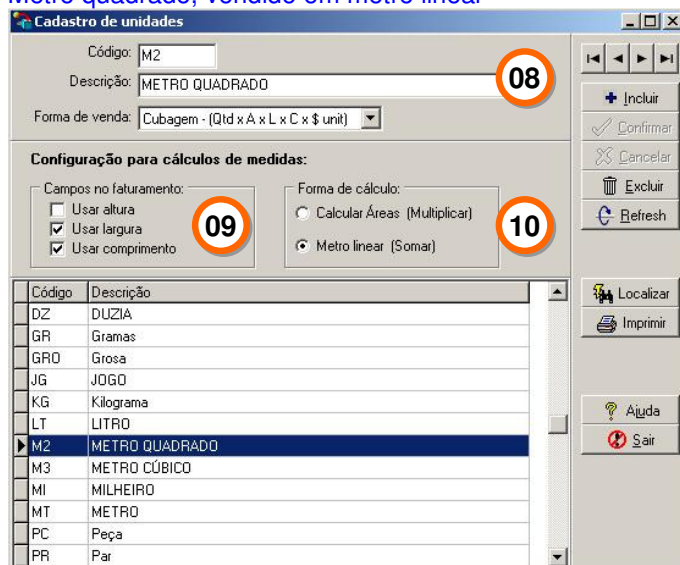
Metro quadrado, vendido em metro linear

Cadastro de unidades

Código: M2
Descrição: METRO QUADRADO
Forma de venda: Cubagem - (Qtd x A x L x C x $ unit)

08

Configuração para cálculos de medidas:

Campos no faturamento:
Usar altura
Usar largura
Usar comprimento

09

Forma de cálculo:
Calcular Áreas (Multiplicar)
Metro linear (Somar)

10

Incluir
Confirmar
Cancelar
Excluir
Refresh

| Código | Descrição |
|---|---|
| DZ | DUZIA |
| GR | Gramas |
| GRO | Grosa |
| JG | JOGO |
| KG | Kilograma |
| LT | LITRO |
| M2 | METRO QUADRADO |
| M3 | METRO CÚBICO |
| MI | MILHEIRO |
| MT | METRO |
| PC | Peça |
| PR | Par |

Localizar
Imprimir
Ajuda
Sair